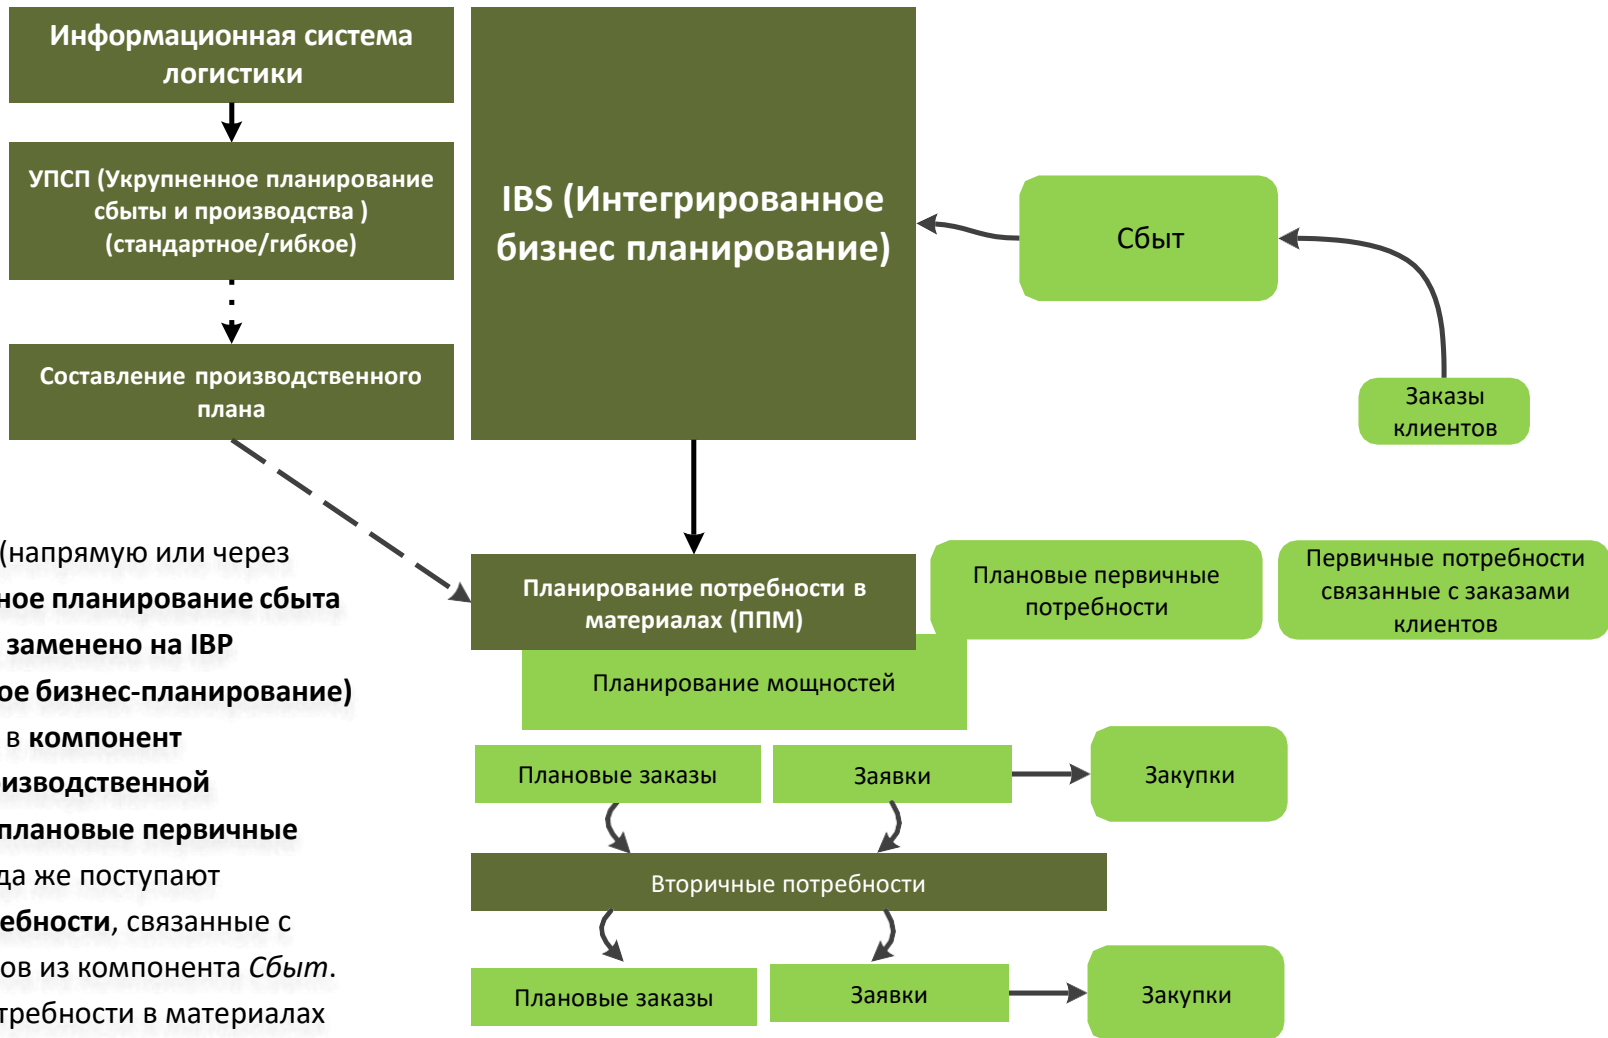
Информационная система логистики

УПСП (Укрупненное планирование сбыты и производства ) (стандартное/гибкое)

Составление производственного плана

IBS (Интегрированное бизнес планирование)

Сбыт

Заказы клиентов

(напрямую или через
ное планирование сбыта
заменено на IBP
ое бизнес-планирование)
в компонент
изводственной
плановые первичные
да же поступают
ебности, связанные с
ов из компонента Сбыт.
требности в материалах

Планирование потребности в материалах (ППМ)

Плановые первичные потребности

Первичные потребности связанные с заказами клиентов

Планирование мощностей

Плановые заказы

Заявки

Закупки

Вторичные потребности

Плановые заказы

Заявки

Закупки